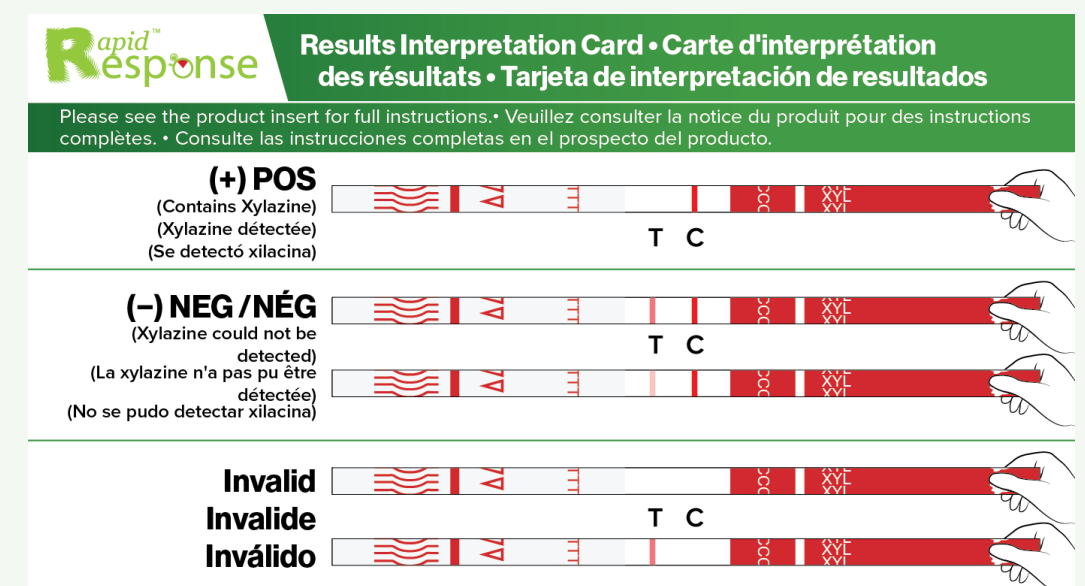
Rapid™ Response

Results Interpretation Card • Carte d'interprétation des résultats • Tarjeta de interpretación de resultados

Please see the product insert for full instructions.• Veuillez consulter la notice du produit pour des instructions complètes. • Consulte las instrucciones completas en el prospecto del producto.

(+) POS
(Contains Xylazine)
(Xylazine détectée)
(Se detectó xilacina)

T C

XYL

(–) NEG / NÉG
(Xylazine could not be detected)
(La xylazine n'a pas pu être détectée)
(No se pudo detectar xilacina)

T C

XYL

XYL

Invalid
Invalide
Inválido

T C

XYL

XYL